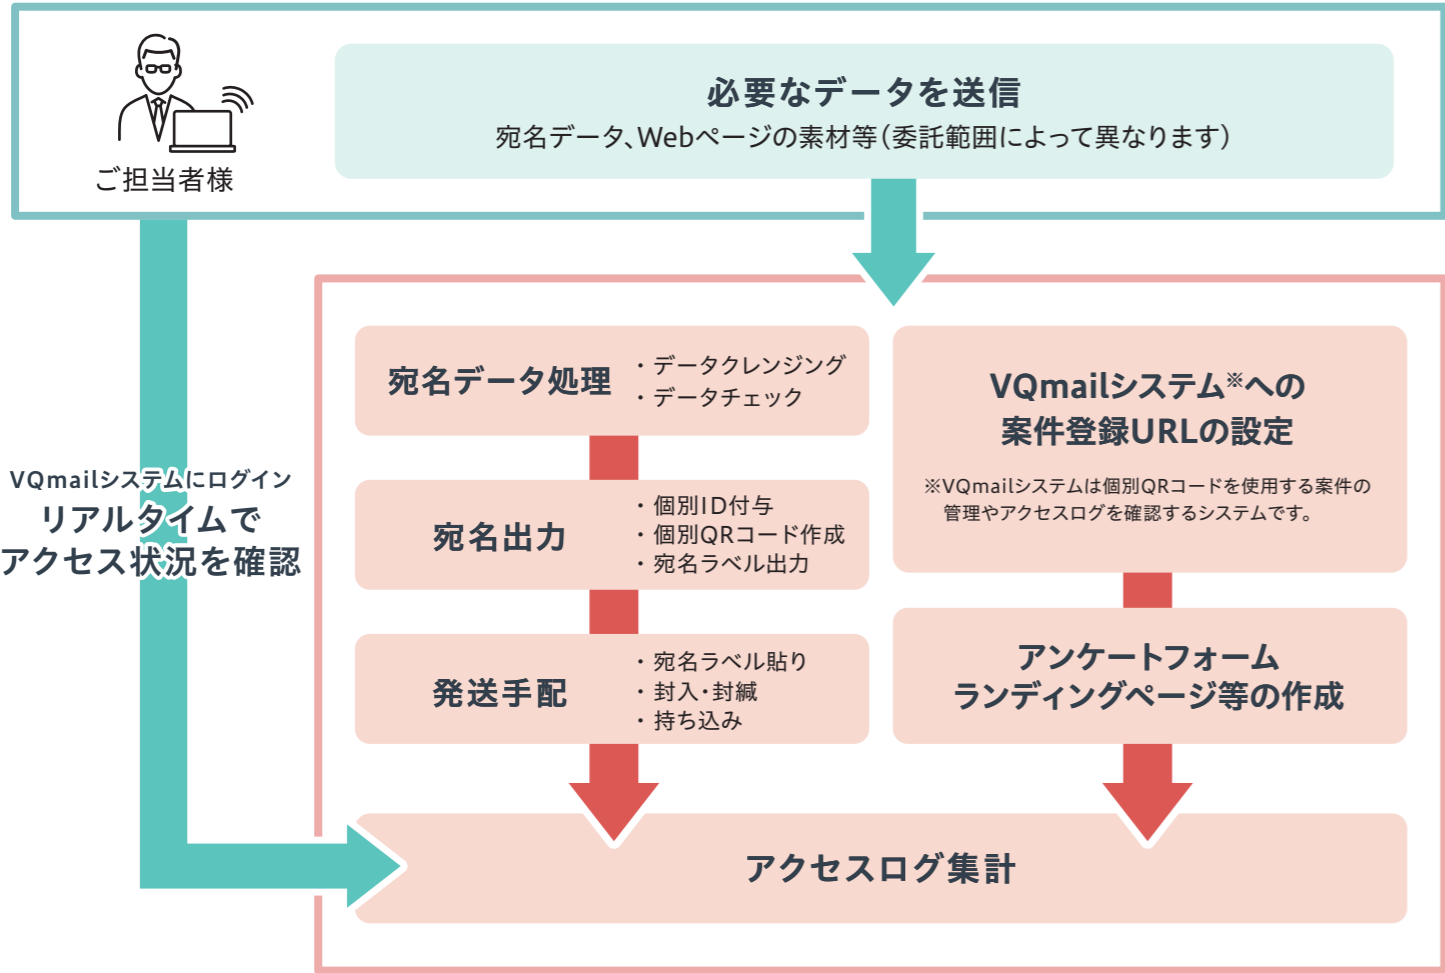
ご担当者様

必要なデータを送信
宛名データ、Webページの素材等（委託範囲によって異なります）

VQmailシステムにログイン
リアルタイムで
アクセス状況を確認

宛名データ処理
・データクレンジング
・データチェック

宛名出力
・個別ID付与
・個別QRコード作成
・宛名ラベル出力

発送手配
・宛名ラベル貼り
・封入・封緘
・持ち込み

VQmailシステム※への
案件登録URLの設定

※VQmailシステムは個別QRコードを使用する案件の管理やアクセスログを確認するシステムです。

アンケートフォーム
ランディングページ等の作成

アクセスログ集計